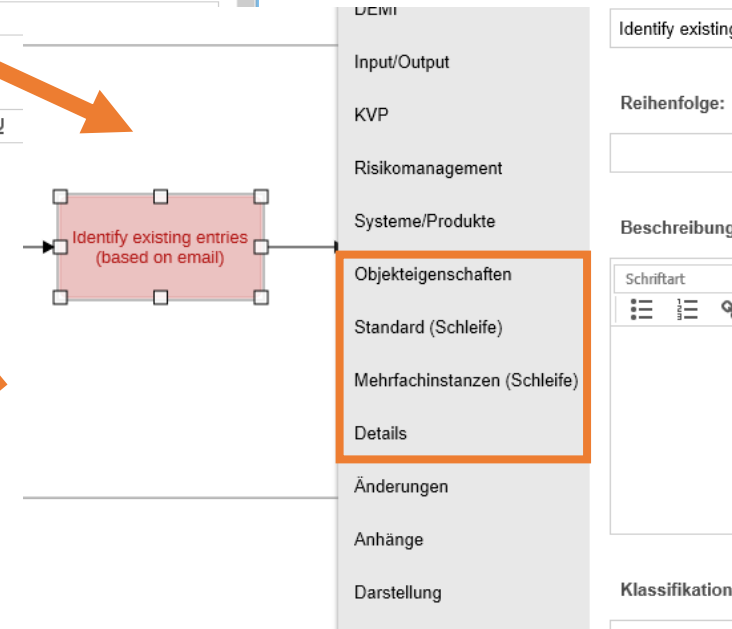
DEMI

Input/Output

KVP

Risikomanagement

Systeme/Produkte

Objekteigenschaften

Standard (Schleife)

Mehrfachinstanzen (Schleife)

Details

Änderungen

Anhänge

Darstellung

Identify existing entries (based on email)

Identify existing

Reihenfolge:

Beschreibung

Schriftart

Klassifikation